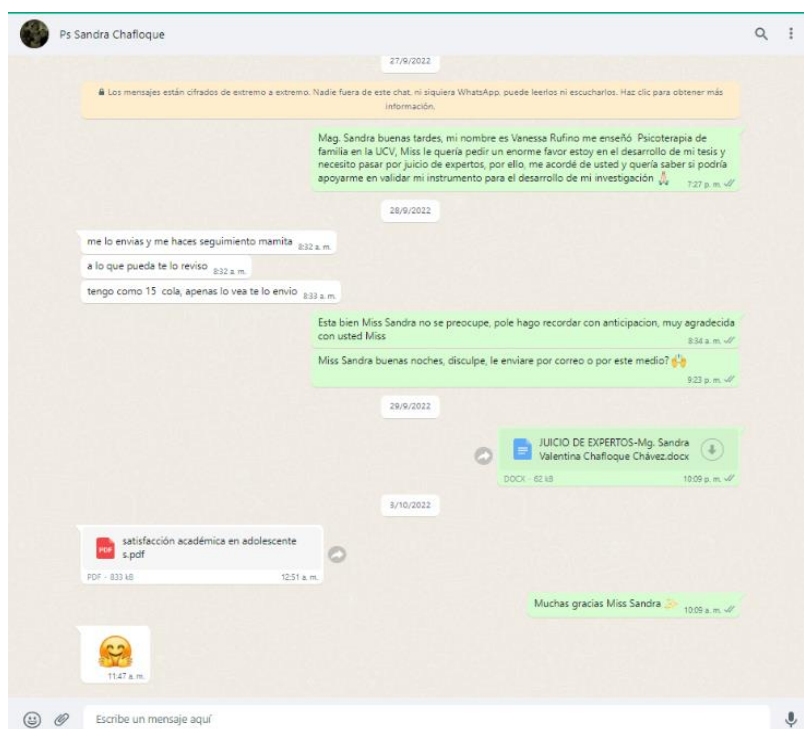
Ps Sandra Chafloque

27/9/2022

Los mensajes están cifrados de extremo a extremo. Nadie fuera de este chat, ni siquiera WhatsApp, puede leerlos ni escucharlos. Haz clic para obtener más información.

Mag. Sandra buenas tardes, mi nombre es Vanessa Rufino me enseñó Psicoterapia de familia en la UCV, Miss le quería pedir un enorme favor estoy en el desarrollo de mi tesis y necesito pasar por juicio de expertos, por ello, me acordé de usted y quería saber si podría apoyarme en validar mi instrumento para el desarrollo de mi investigación 🙏
7:27 p. m.

28/9/2022

me lo envias y me haces seguimiento mamita 8:32 a. m.

a lo que pueda te lo reviso 8:32 a. m.

tengo como 15 cola, apenas lo vea te lo envio 8:33 a. m.

Esta bien Miss Sandra no se preocupe, pole hago recordar con anticipacion, muy agradecida con usted Miss
8:34 a. m.

Miss Sandra buenas noches, disculpe, le enviare por correo o por este medio? 🙌
9:23 p. m.

29/9/2022

JUICIO DE EXPERTOS-Mg. Sandra Valentina Chafloque Chávez.docx
DOCX · 62 kB
10:09 p. m.

3/10/2022

satisfacción académica en adolescente s.pdf
PDF · 833 kB
12:51 a. m.

Muchas gracias Miss Sandra ✨
10:09 a. m.

11:47 a. m.

Escribe un mensaje aquí